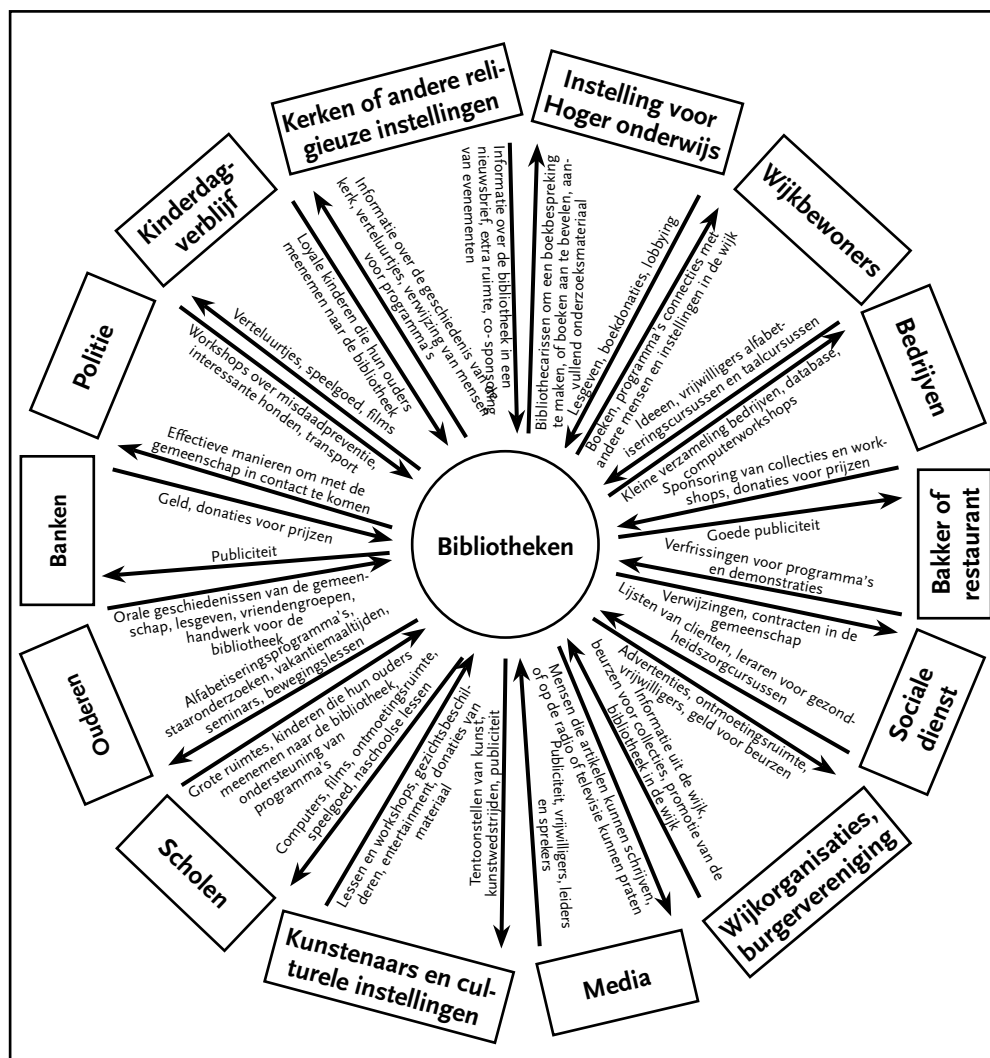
Bibliotheken

Kerken of andere religieuze instellingen

Informatie over de bibliotheek in een nieuwsbrief, extra ruimte, co- sponsoring van evenementen

Informatie over de geschiedenis van de kerk, verteluurtjes, verwijzing van mensen voor programma's

Instelling voor Hoger onderwijs

Bibliothecarissen om een boekbespreking te maken, of boeken aan te bevelen, aanvullend onderzoeksmateriaal

Lesgeven, boekdonaties, lobbying

Wijkbewoners

Boeken, programma's, connecties met andere mensen en instellingen in de wijk

Ideeen, vrijwilligers alfabetiseringscursussen en taalcursussen

Bedrijven

Kleine verzameling bedrijven, database, computerworkshops

Sponsoring van collecties en workshops, donaties voor prijzen

Bakker of restaurant

Goede publiciteit

Verfrissingen voor programma's en demonstraties

Sociale dienst

Verwijzingen, contracten in de gemeenschap

Lijsten van clienten, leraren voor gezondheidszorgcursussen

Wijkorganisaties, burgervereniging

Advertenties, ontmoetingsruimte, vrijwilligers, geld voor beurzen

Informatie uit de wijk, beurzen voor collecties, promotie van de bibliotheek in de wijk

Media

Mensen die artikelen kunnen schrijven, of op de radio of televisie kunnen praten

Publiciteit, vrijwilligers, leiders en sprekers

Kunstenaars en culturele instellingen

Tentoonstellen van kunst, kunstwedstrijden, publiciteit

Lessen en workshops, gezichtsbeschilderen, entertainment, donaties van materiaal

Scholen

Computers, films, ontmoetingsruimte, speelgoed, naschoolse lessen

Grote ruimtes, kinderen die hun ouders meenemen naar de bibliotheek, ondersteuning van programma's

Ouderen

Alfabetiseringsprogramma's, literatuuronderzoeken, vakantiemaaltijden, seminars, bewegingslessen

Orale geschiedenissen van de gemeenschap, lesgeven, vriendengroepen, handwerk voor de bibliotheek

Banken

Publiciteit

Geld, donaties voor prijzen

Effectieve manieren om met de gemeenschap in contact te komen

Politie

Workshops over misdaadpreventie, interessante honden, transport

Verteluurtjes, speelgoed, films

Kinderdagverblijf

Loyale kinderen die hun ouders meenemen naar de bibliotheek